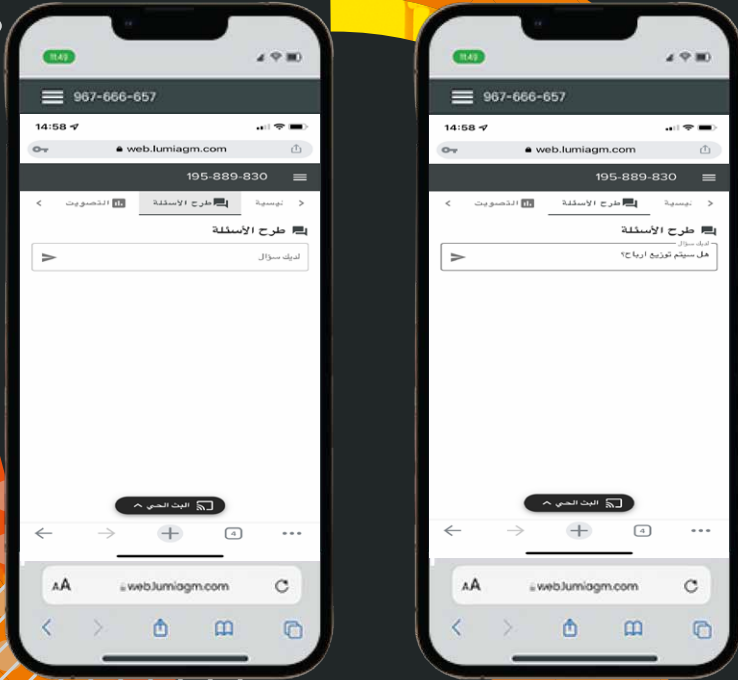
11:49

967-666-657

14:58

web.lumiagm.com

195-889-830

ترشيح | طرح الأسئلة | التصويت

طرح الأسئلة

لديك سؤال

البث الحي

4

AA web.lumiagm.com

11:49

967-666-657

14:58

web.lumiagm.com

195-889-830

ترشيح | طرح الأسئلة | التصويت

طرح الأسئلة

لديك سؤال

هل سيتم توزيع ارباح؟

البث الحي

4

AA web.lumiagm.com